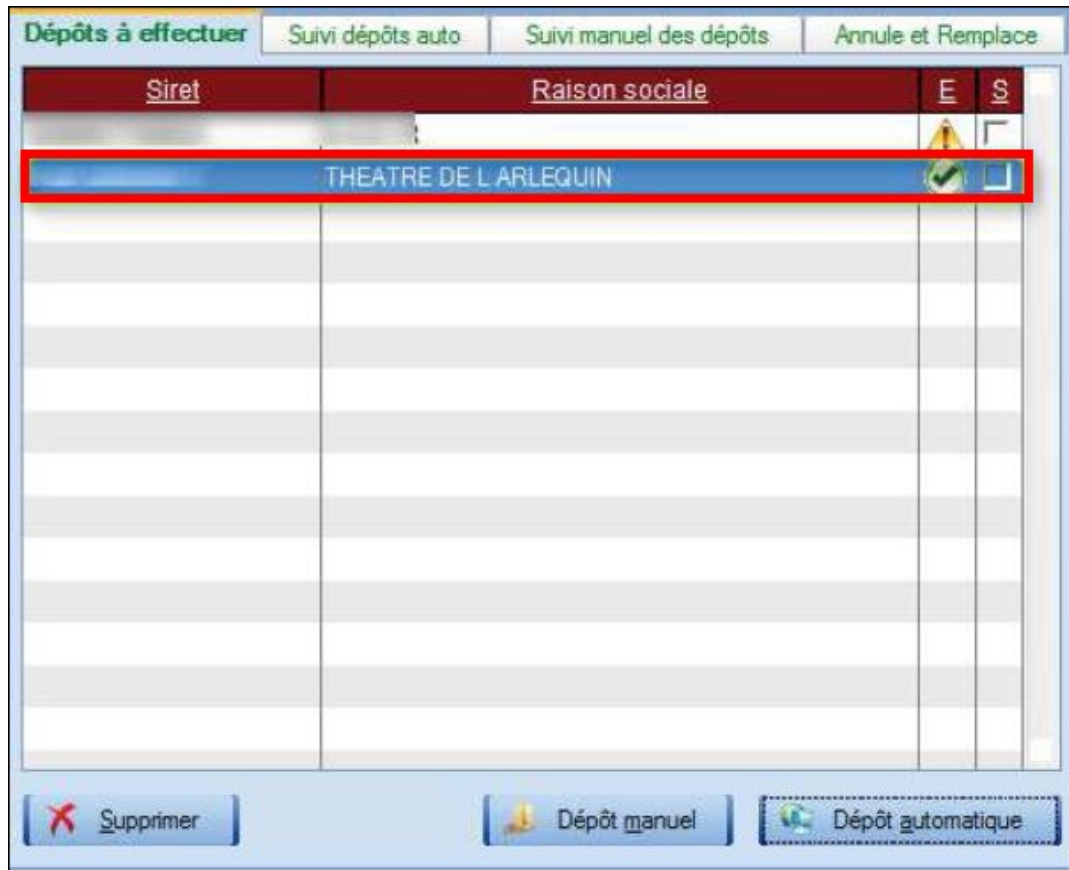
Dépôts à effectuer | Suivi dépôts auto | Suivi manuel des dépôts | Annule et Remplace

| Siret | Raison sociale | E | S |
|---|---|---|---|
| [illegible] | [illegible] | | |
| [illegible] | THEATRE DE L ARLEQUIN | | |

Supprimer
Dépôt manuel
Dépôt automatique